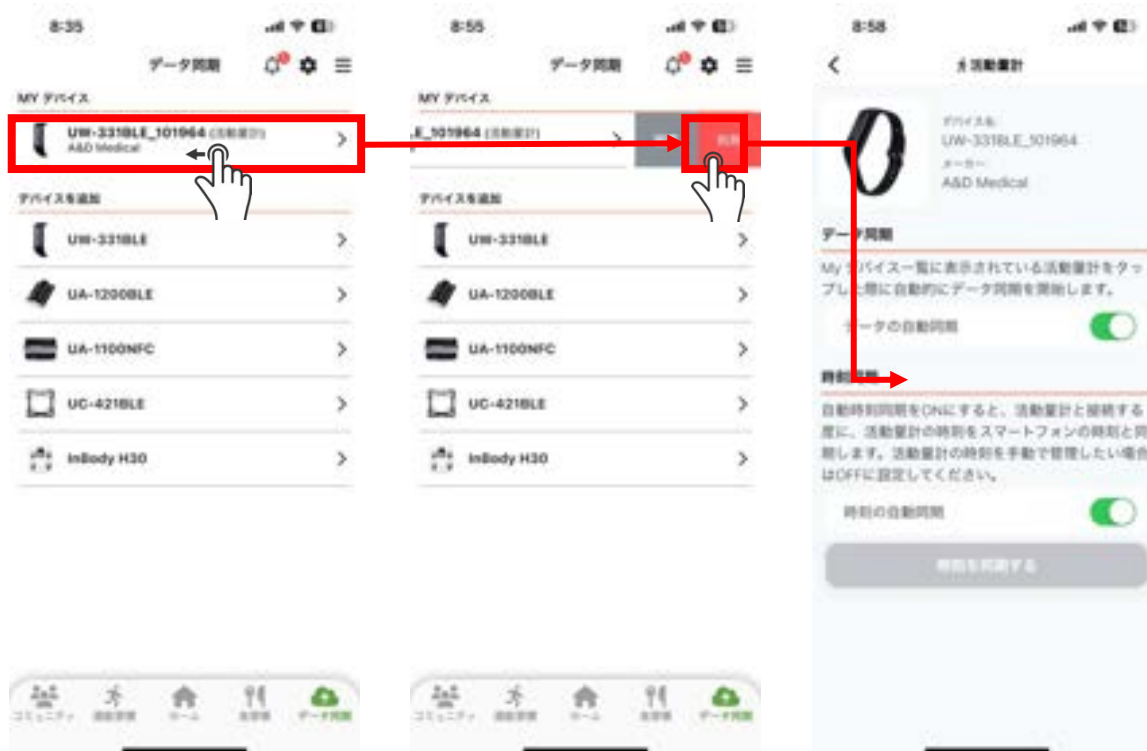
8:35

データ同期

MY デバイス

UW-331BLE_101964 (活動量計)
A&D Medical

デバイスを追加

UW-331BLE

UA-1200BLE

UA-1100NFC

UC-421BLE

InBody H30

コミュニティ 運動習慣 ホーム 食習慣 データ同期

8:55

データ同期

MY デバイス

_E_101964 (活動量計)

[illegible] 削除

デバイスを追加

UW-331BLE

UA-1200BLE

UA-1100NFC

UC-421BLE

InBody H30

コミュニティ 運動習慣 ホーム 食習慣 データ同期

8:58

活動量計

デバイス名:
UW-331BLE_101964
メーカー:
A&D Medical

データ同期

My デバイス一覧に表示されている活動量計をタップした際に自動的にデータ同期を開始します。

データの自動同期

時刻同期

自動時刻同期をONにすると、活動量計と接続する度に、活動量計の時刻をスマートフォンの時刻と同期します。活動量計の時刻を手動で管理したい場合はOFFに設定してください。

時刻の自動同期

時刻を同期する